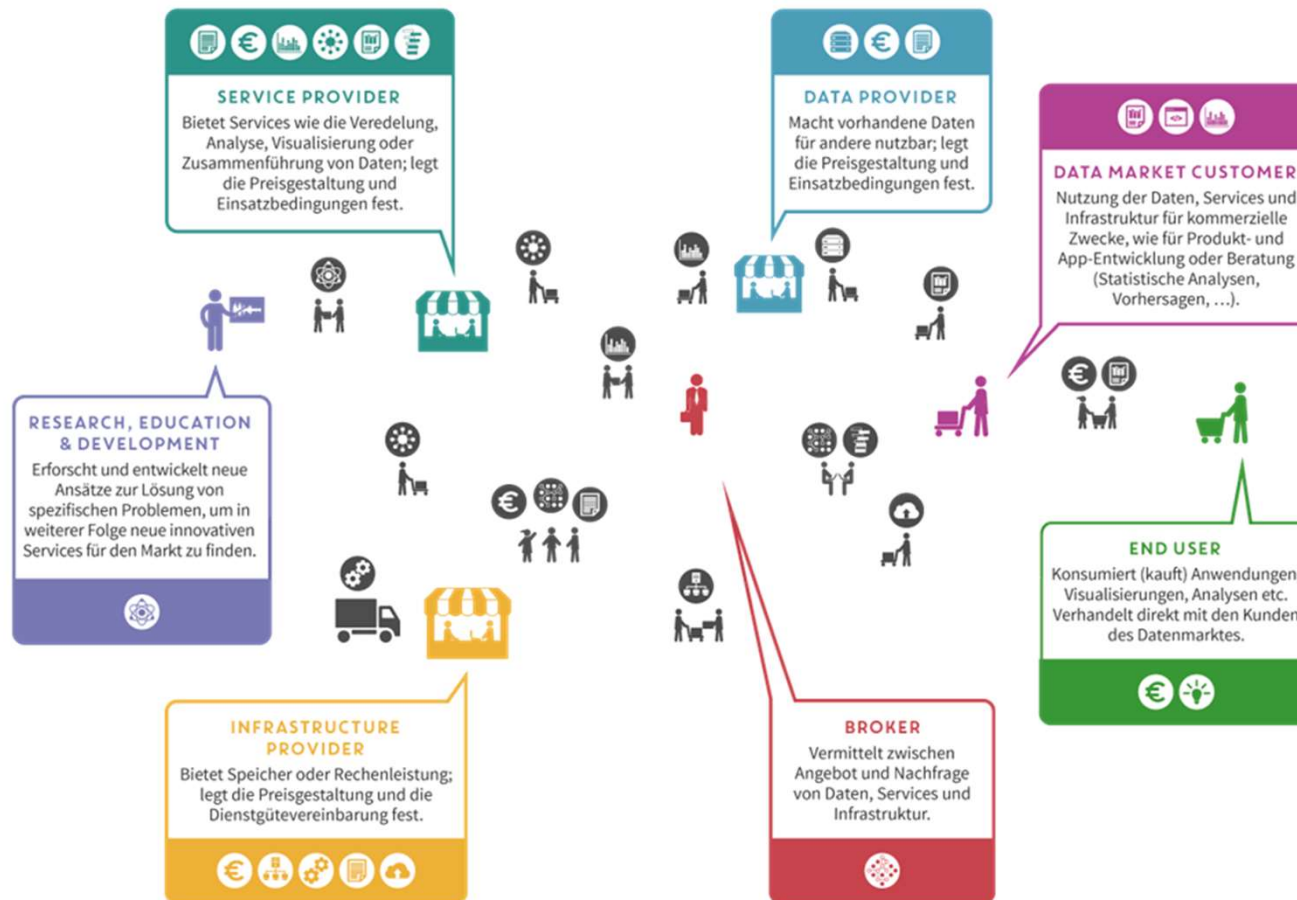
SERVICE PROVIDER
Bietet Services wie die Veredelung, Analyse, Visualisierung oder Zusammenführung von Daten; legt die Preisgestaltung und Einsatzbedingungen fest.

DATA PROVIDER
Macht vorhandene Daten für andere nutzbar; legt die Preisgestaltung und Einsatzbedingungen fest.

DATA MARKET CUSTOMER
Nutzung der Daten, Services und Infrastruktur für kommerzielle Zwecke, wie für Produkt- und App-Entwicklung oder Beratung (Statistische Analysen, Vorhersagen, …).

RESEARCH, EDUCATION & DEVELOPMENT
Erforscht und entwickelt neue Ansätze zur Lösung von spezifischen Problemen, um in weiterer Folge neue innovativen Services für den Markt zu finden.

END USER
Konsumiert (kauft) Anwendungen, Visualisierungen, Analysen etc. Verhandelt direkt mit den Kunden des Datenmarktes.

INFRASTRUCTURE PROVIDER
Bietet Speicher oder Rechenleistung; legt die Preisgestaltung und die Dienstgütevereinbarung fest.

BROKER
Vermittelt zwischen Angebot und Nachfrage von Daten, Services und Infrastruktur.